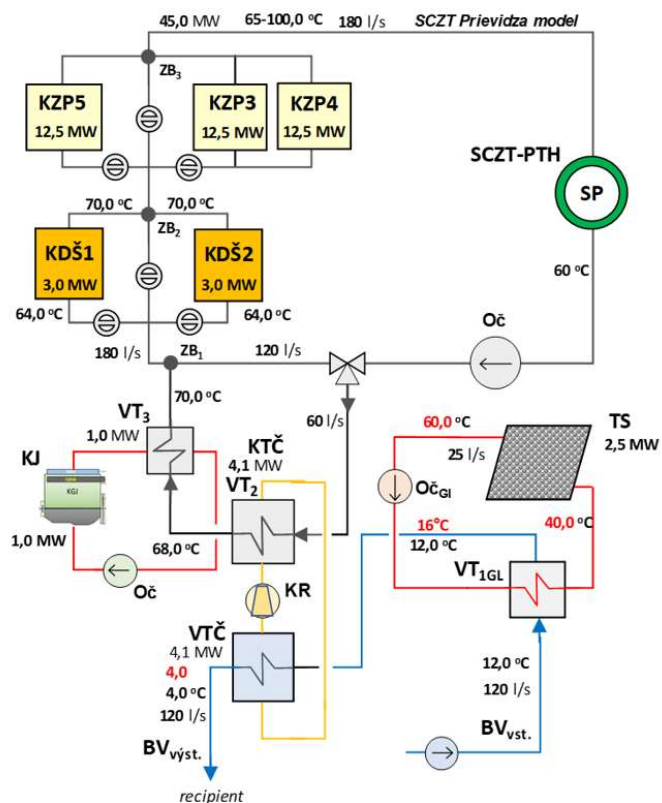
45,0 MW 65-100,0 °C 180 l/s SCZT Prievidza model

ZB$_3$

KZP5 12,5 MW

KZP3 12,5 MW

KZP4 12,5 MW

SCZT-PTH

SP

70,0 °C 70,0 °C

ZB$_2$

KDŠ1 3,0 MW

KDŠ2 3,0 MW

60 °C

64,0 °C 64,0 °C

Oč

180 l/s ZB$_1$ 120 l/s

70,0 °C

VT$_3$ 1,0 MW

60 l/s

60,0 °C

TS 2,5 MW

25 l/s

KJ

KGJ

KTČ 4,1 MW VT$_2$

Oč$_{GI}$

1,0 MW

68,0 °C

16°C

12,0 °C

40,0 °C

Oč

VT$_{1GL}$

KR

VTČ 4,1 MW

4,0

4,0 °C

120 l/s

12,0 °C

120 l/s

BV$_{výst.}$

BV$_{vst.}$

recipient